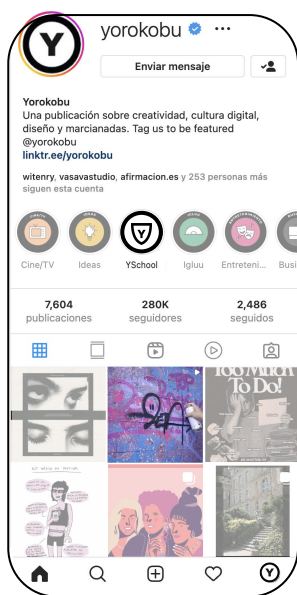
yorokobu ···

Enviar mensaje

Yorokobu
Una publicación sobre creatividad, cultura digital, diseño y marcianadas. Tag us to be featured @yorokobu
linktr.ee/yorokobu

witenry, vasavastudio, afirmacion.es y 253 personas más siguen esta cuenta

Cine/TV Ideas YSchool Igluu Entreteni... Busi

7,604 publicaciones
280K seguidores
2,486 seguidos

Too Much To Do!